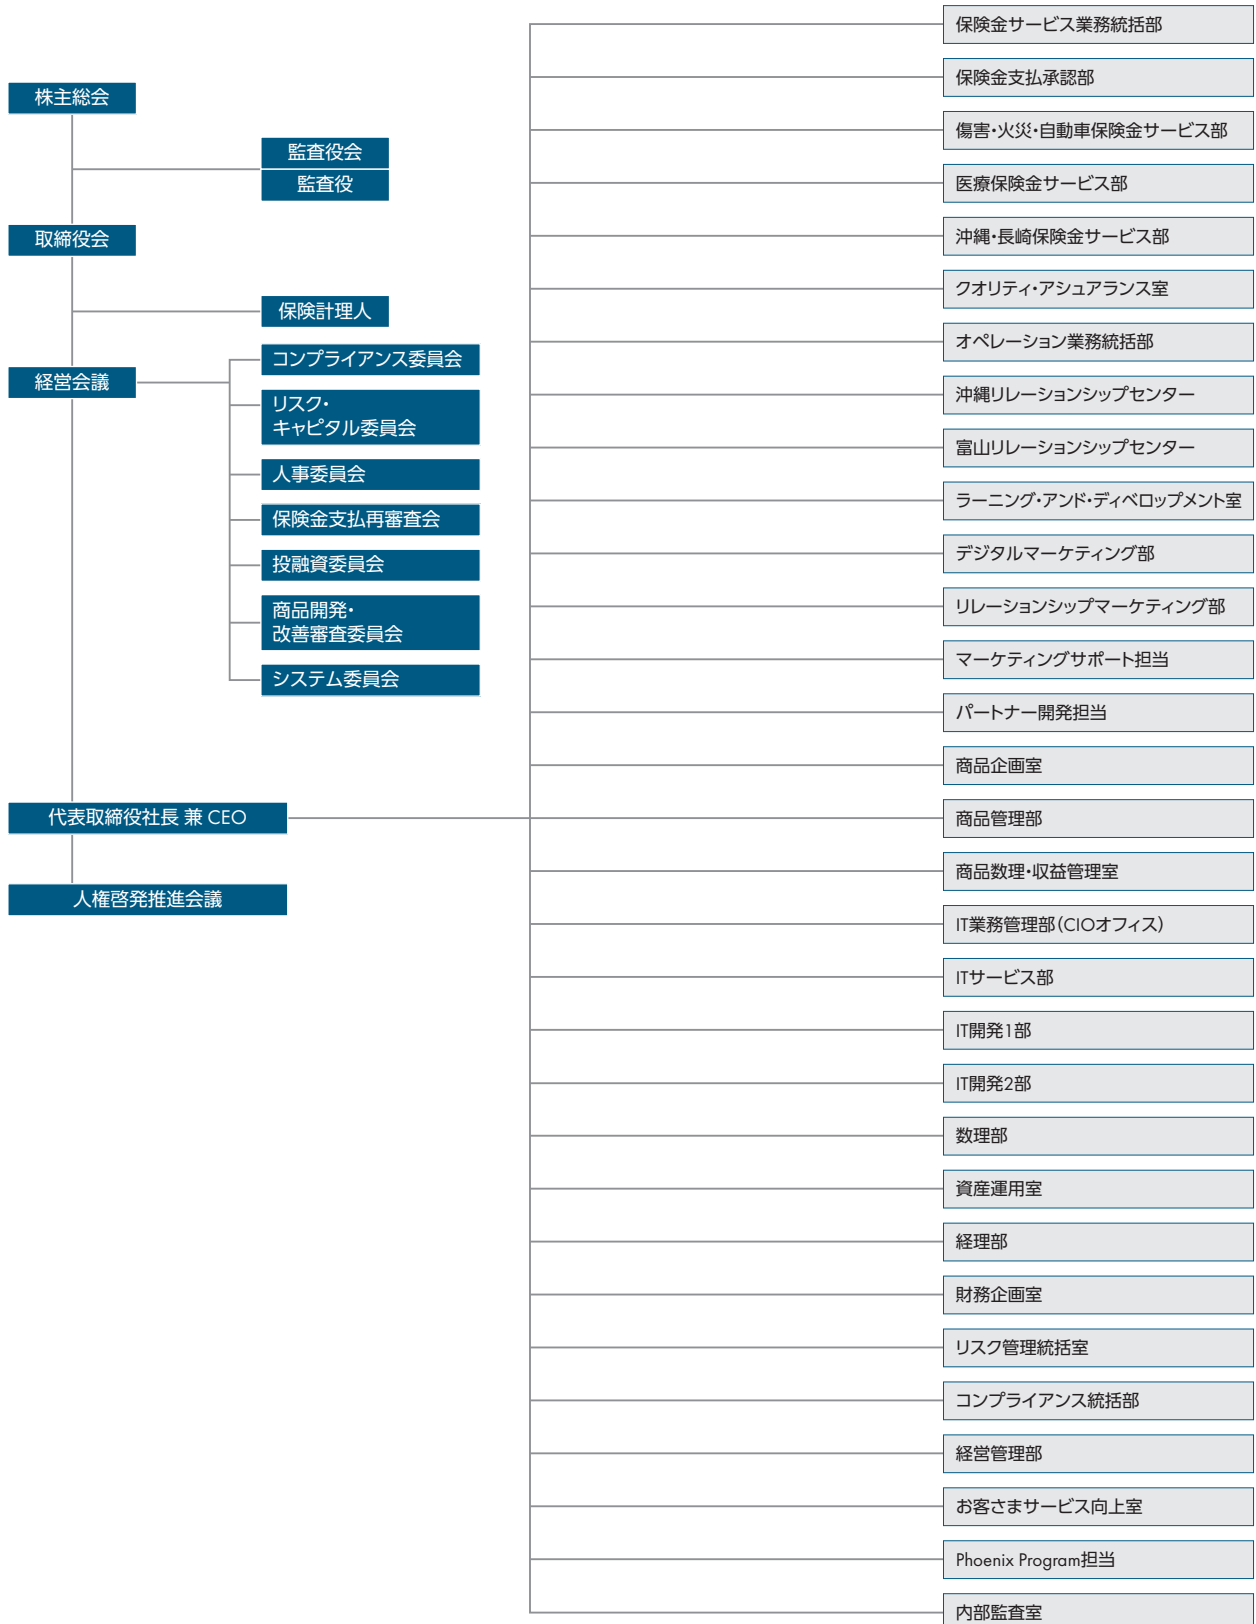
株主総会

監査役会
監査役

取締役会

保険計理人

経営会議

コンプライアンス委員会
リスク・キャピタル委員会
人事委員会
保険金支払再審査会
投融資委員会
商品開発・改善審査委員会
システム委員会

代表取締役社長 兼 CEO

人権啓発推進会議

保険金サービス業務統括部
保険金支払承認部
傷害・火災・自動車保険金サービス部
医療保険金サービス部
沖縄・長崎保険金サービス部
クオリティ・アシュアランス室
オペレーション業務統括部
沖縄リレーションシップセンター
富山リレーションシップセンター
ラーニング・アンド・ディベロップメント室
デジタルマーケティング部
リレーションシップマーケティング部
マーケティングサポート担当
パートナー開発担当
商品企画室
商品管理部
商品数理・収益管理室
IT業務管理部（CIOオフィス）
ITサービス部
IT開発1部
IT開発2部
数理部
資産運用室
経理部
財務企画室
リスク管理統括室
コンプライアンス統括部
経営管理部
お客さまサービス向上室
Phoenix Program担当
内部監査室